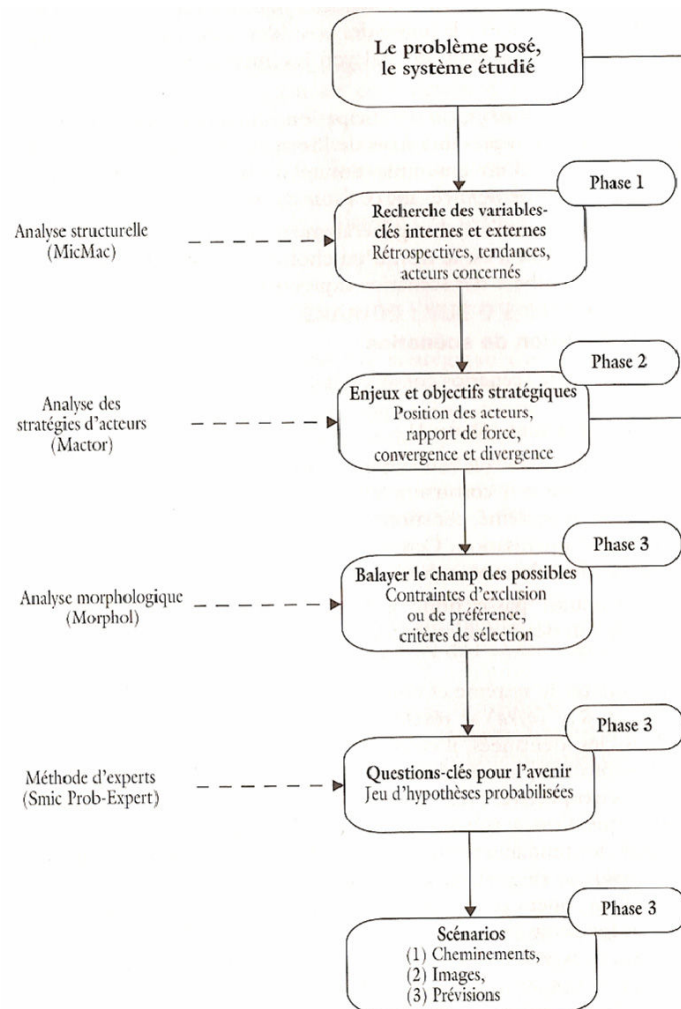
Le problème posé, le système étudié

Phase 1

Analyse structurelle (MicMac)

Recherche des variables-clés internes et externes
Rétrospectives, tendances, acteurs concernés

Phase 2

Analyse des stratégies d'acteurs (Mactor)

Enjeux et objectifs stratégiques
Position des acteurs, rapport de force, convergence et divergence

Phase 3

Analyse morphologique (Morphol)

Balayer le champ des possibles
Contraintes d'exclusion ou de préférence, critères de sélection

Phase 3

Méthode d'experts (Smic Prob-Expert)

Questions-clés pour l'avenir
Jeu d'hypothèses probabilisées

Phase 3

Scénarios
(1) Cheminements,
(2) Images,
(3) Prévisions